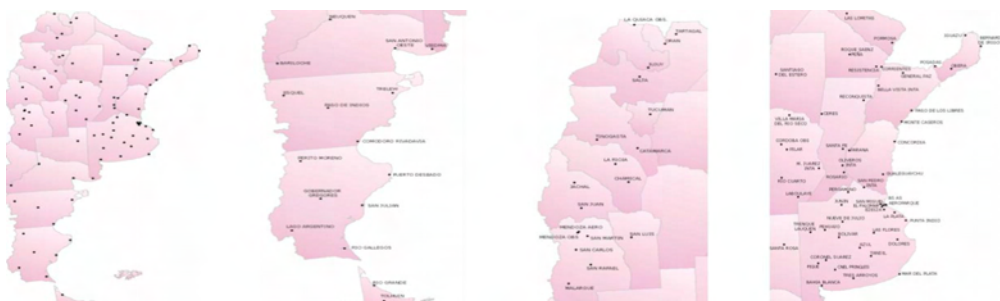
SAN ANTONIO OESTE
BARILOCHE
ESQUEL
TRELEW
PASO DE INDIOS
COMODORO RIVADAVIA
PERITO MORENO
PUERTO DESEADO
GOBERNADOR GREGORES
SAN JULIAN
LAGO ARGENTINO
RIO GALLEGOS
RIO GRANDE
USHUAIA

LA QUIACA
ORAN
JUJUY
SALTA
TUCUMAN
TINOGASTA
CATAMARCA
LA RIOJA
CHAMICAL
JACHAL
SAN JUAN
MENDOZA AERO
SAN MARTIN
SAN LUIS
SAN CARLOS
SAN RAFAEL
MALARGUE

LAS LOMITAS
IGUAZU
FORMOSA
ROQUE SAENZ PEÑA
SANTIAGO DEL ESTERO
RESISTENCIA
CORRIENTES
POSADAS
GENERAL PAZ
OBERA
BELLA VISTA
RECONQUISTA
PASO DE LOS LIBRES
MONTE CASEROS
VILLA MARIA DEL RIO SECO
CERES
CORDOBA
PILAR
PARANA
CONCORDIA
RIO CUARTO
ROSARIO
GUALEGUAYCHU
LABOULAYE
PERGAMINO
JUNIN
SAN MIGUEL
EL PALOMAR
EZEIZA
AEROPARQUE
LA PLATA
PUNTA INDIO
NUEVE DE JULIO
PEHUAJO
AZUL
DOLORES
TANDIL
SANTA ROSA
CORONEL SUAREZ
PIGUE
BENITO JUAREZ
TRES ARROYOS
MAR DEL PLATA
BAHIA BLANCA